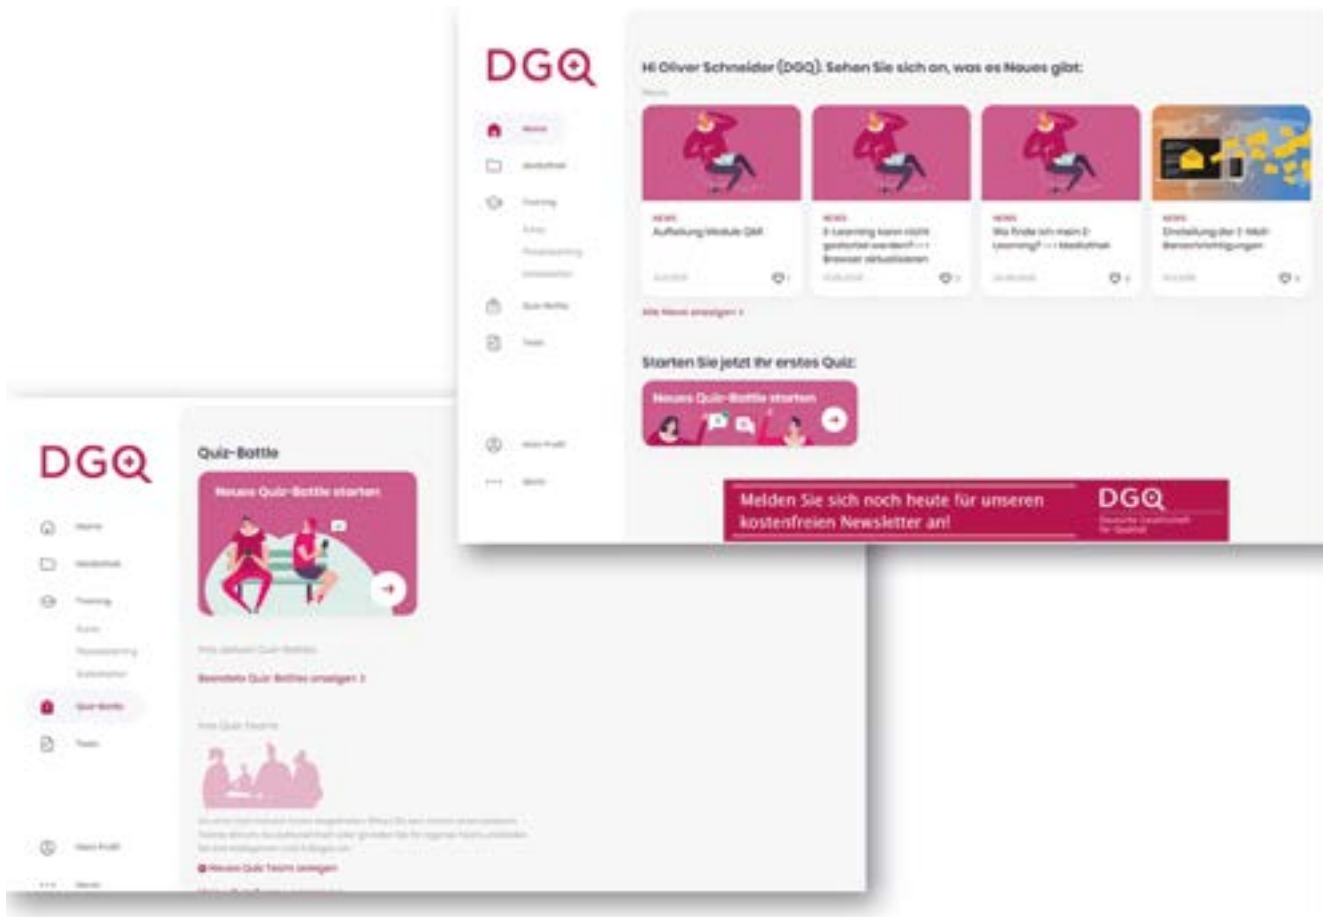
DGQ

Home
Mediathek
Training
Kurse
Praxislearning
Dokumente
Quiz-Battle
Tests

Mein Profil
Mehr

Hi Oliver Schneider (DGQ). Sehen Sie sich an, was es Neues gibt:

News

NEWS
Aufteilung Module QM

NEWS
E-Learning kann nicht gestartet werden? --> Browser aktualisieren

NEWS
Wo finde ich mein E-Learning? --> Mediathek

NEWS
Einstellung der E-Mail-Benachrichtigungen

Alle News anzeigen >

Starten Sie jetzt Ihr erstes Quiz:

Neues Quiz-Battle starten

Melden Sie sich noch heute für unseren kostenfreien Newsletter an!

DGQ
Deutsche Gesellschaft für Qualität

DGQ

Home
Mediathek
Training
Kurse
Praxislearning
Dokumente
Quiz-Battle
Tests

Mein Profil
Mehr

Quiz-Battle

Neues Quiz-Battle starten

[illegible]

Beendete Quiz-Battles anzeigen >

Ihre Quiz-Teams

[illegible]

Neues Quiz-Team anlegen